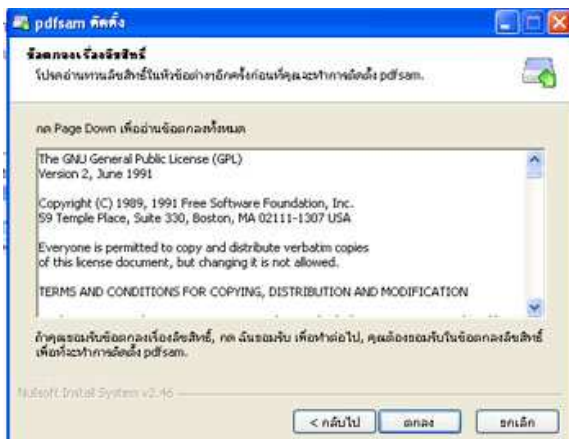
pdfsam ติดตั้ง

ข้อตกลงเรื่องลิขสิทธิ์
โปรดอ่านทานลิขสิทธิ์ในหัวข้อต่างๆอีกครั้งก่อนที่คุณจะทำการติดตั้ง pdfsam.

กด Page Down เพื่ออ่านข้อตกลงทั้งหมด

The GNU General Public License (GPL)
Version 2, June 1991

Copyright (C) 1989, 1991 Free Software Foundation, Inc.
59 Temple Place, Suite 330, Boston, MA 02111-1307 USA

Everyone is permitted to copy and distribute verbatim copies
of this license document, but changing it is not allowed.

TERMS AND CONDITIONS FOR COPYING, DISTRIBUTION AND MODIFICATION

ถ้าคุณยอมรับข้อตกลงเรื่องลิขสิทธิ์, กด ฉันยอมรับ เพื่อทำต่อไป, คุณต้องยอมรับในข้อตกลงลิขสิทธิ์เพื่อที่จะทำการติดตั้ง pdfsam.

Nullsoft Install System v2.46

< กลับไป | ตกลง | ยกเลิก